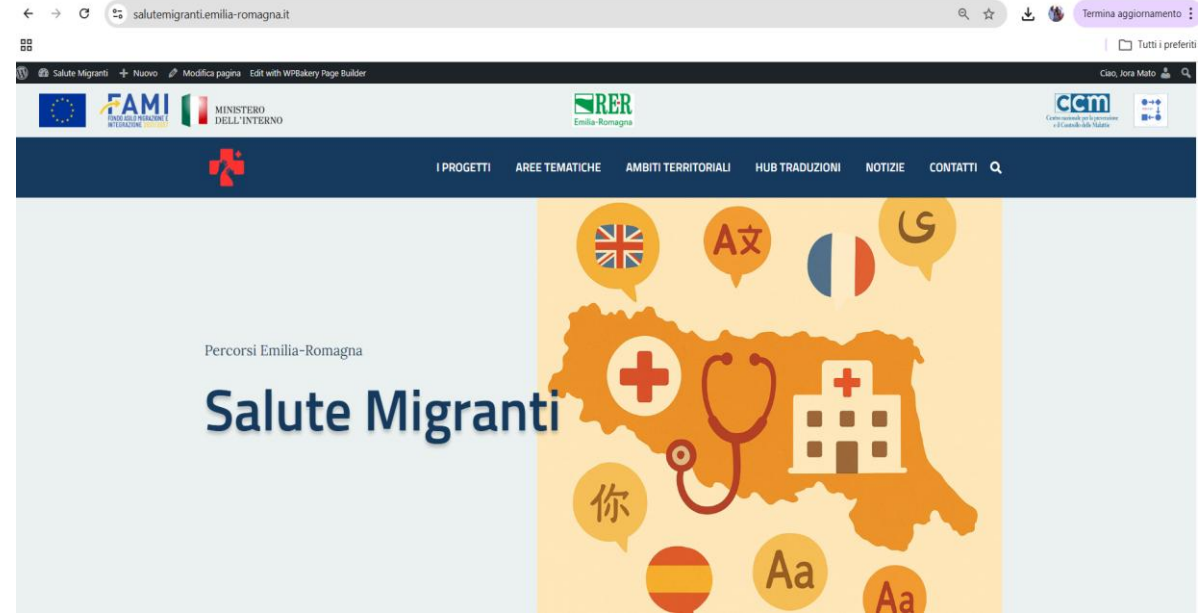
salutemigranti.emilia-romagna.it

Termina aggiornamento

Tutti i preferiti

Salute Migranti + Nuovo Modifica pagina Edit with WPBakery Page Builder

Ciao, Jora Mato

FAMI FONDO ASILO MIGRAZIONE E INTEGRAZIONE 2021-2027

MINISTERO DELL'INTERNO

RER Emilia-Romagna

CCM Centro nazionale per la prevenzione e il Controllo delle Malattie

I PROGETTI AREE TEMATICHE AMBITI TERRITORIALI HUB TRADUZIONI NOTIZIE CONTATTI

A文

ی

Percorsi Emilia-Romagna

Salute Migranti

你

Aa

Aa